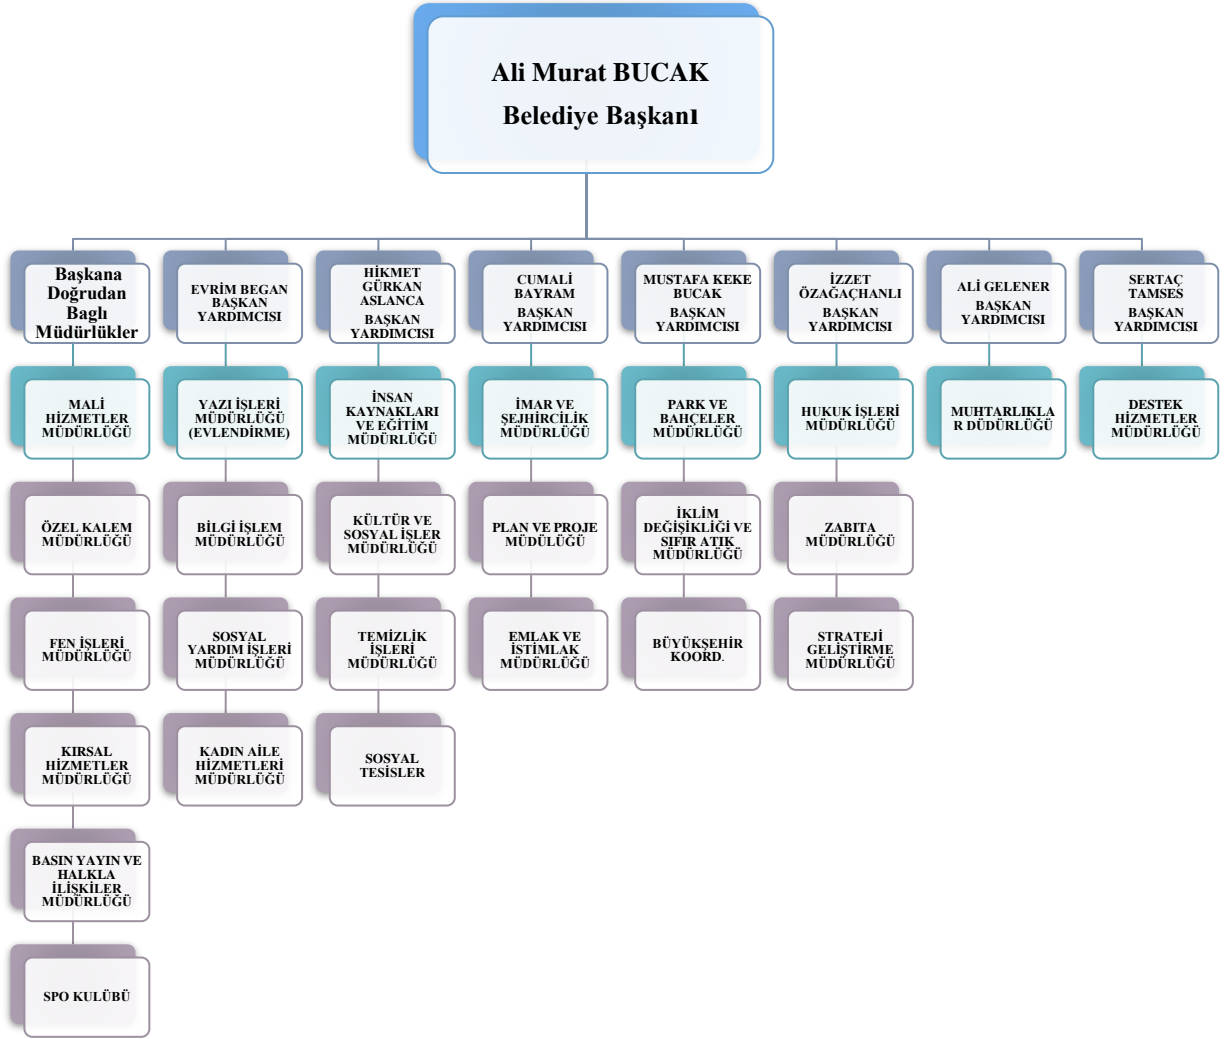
Ali Murat BUCAK
Belediye Başkanı

Başkana Doğrudan Bağlı Müdürlükler

MALİ HİZMETLER MÜDÜRLÜĞÜ

ÖZEL KALEM MÜDÜRLÜĞÜ

FEN İŞLERİ MÜDÜRLÜĞÜ

KIRSAL HİZMETLER MÜDÜRLÜĞÜ

BASIN YAYIN VE HALKLA İLİŞKİLER MÜDÜRLÜĞÜ

SPO KULÜBÜ

EVRİM BEGAN BAŞKAN YARDIMCISI

YAZI İŞLERİ MÜDÜRLÜĞÜ (EVLENDİRME)

BİLGİ İŞLEM MÜDÜRLÜĞÜ

SOSYAL YARDIM İŞLERİ MÜDÜRLÜĞÜ

KADIN AİLE HİZMETLERİ MÜDÜRLÜĞÜ

HİKMET GÜRKAN ASLANCA BAŞKAN YARDIMCISI

İNSAN KAYNAKLARI VE EĞİTİM MÜDÜRLÜĞÜ

KÜLTÜR VE SOSYAL İŞLER MÜDÜRLÜĞÜ

TEMİZLİK İŞLERİ MÜDÜRLÜĞÜ

SOSYAL TESİSLER

CUMALİ BAYRAM BAŞKAN YARDIMCISI

İMAR VE ŞEHİRCİLİK MÜDÜRLÜĞÜ

PLAN VE PROJE MÜDÜLÜĞÜ

EMLAK VE İSTİMLAK MÜDÜRLÜĞÜ

MUSTAFA KEKE BUCAK BAŞKAN YARDIMCISI

PARK VE BAHÇELER MÜDÜRLÜĞÜ

İKLİM DEĞİŞİKLİĞİ VE SIFIR ATIK MÜDÜRLÜĞÜ

BÜYÜKŞEHİR KOORD.

İZZET ÖZAĞAÇHANLI BAŞKAN YARDIMCISI

HUKUK İŞLERİ MÜDÜRLÜĞÜ

ZABITA MÜDÜRLÜĞÜ

STRATEJİ GELİŞTİRME MÜDÜRLÜĞÜ

ALİ GELENER BAŞKAN YARDIMCISI

MUHTARLIKLAR DÜDÜRLÜĞÜ

SERTAÇ TAMSES BAŞKAN YARDIMCISI

DESTEK HİZMETLER MÜDÜRLÜĞÜ